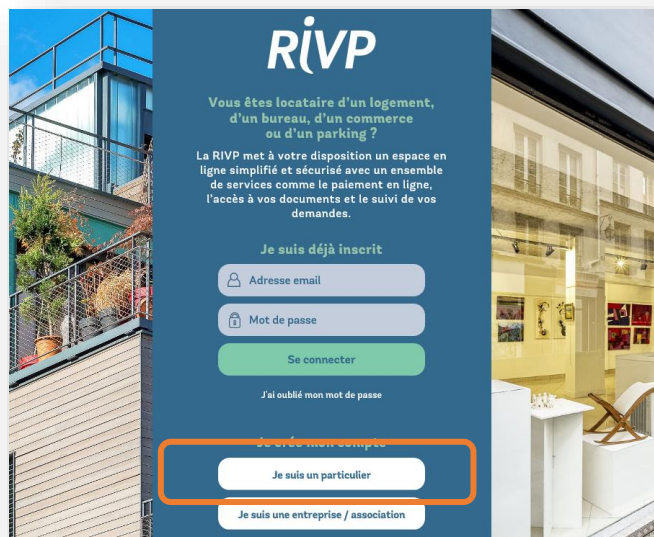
RIVP

Vous êtes locataire d'un logement, d'un bureau, d'un commerce ou d'un parking ?

La RIVP met à votre disposition un espace en ligne simplifié et sécurisé avec un ensemble de services comme le paiement en ligne, l'accès à vos documents et le suivi de vos demandes.

Je suis déjà inscrit

Adresse email

Mot de passe

Se connecter

J'ai oublié mon mot de passe

Je crée mon compte

Je suis un particulier

Je suis une entreprise / association